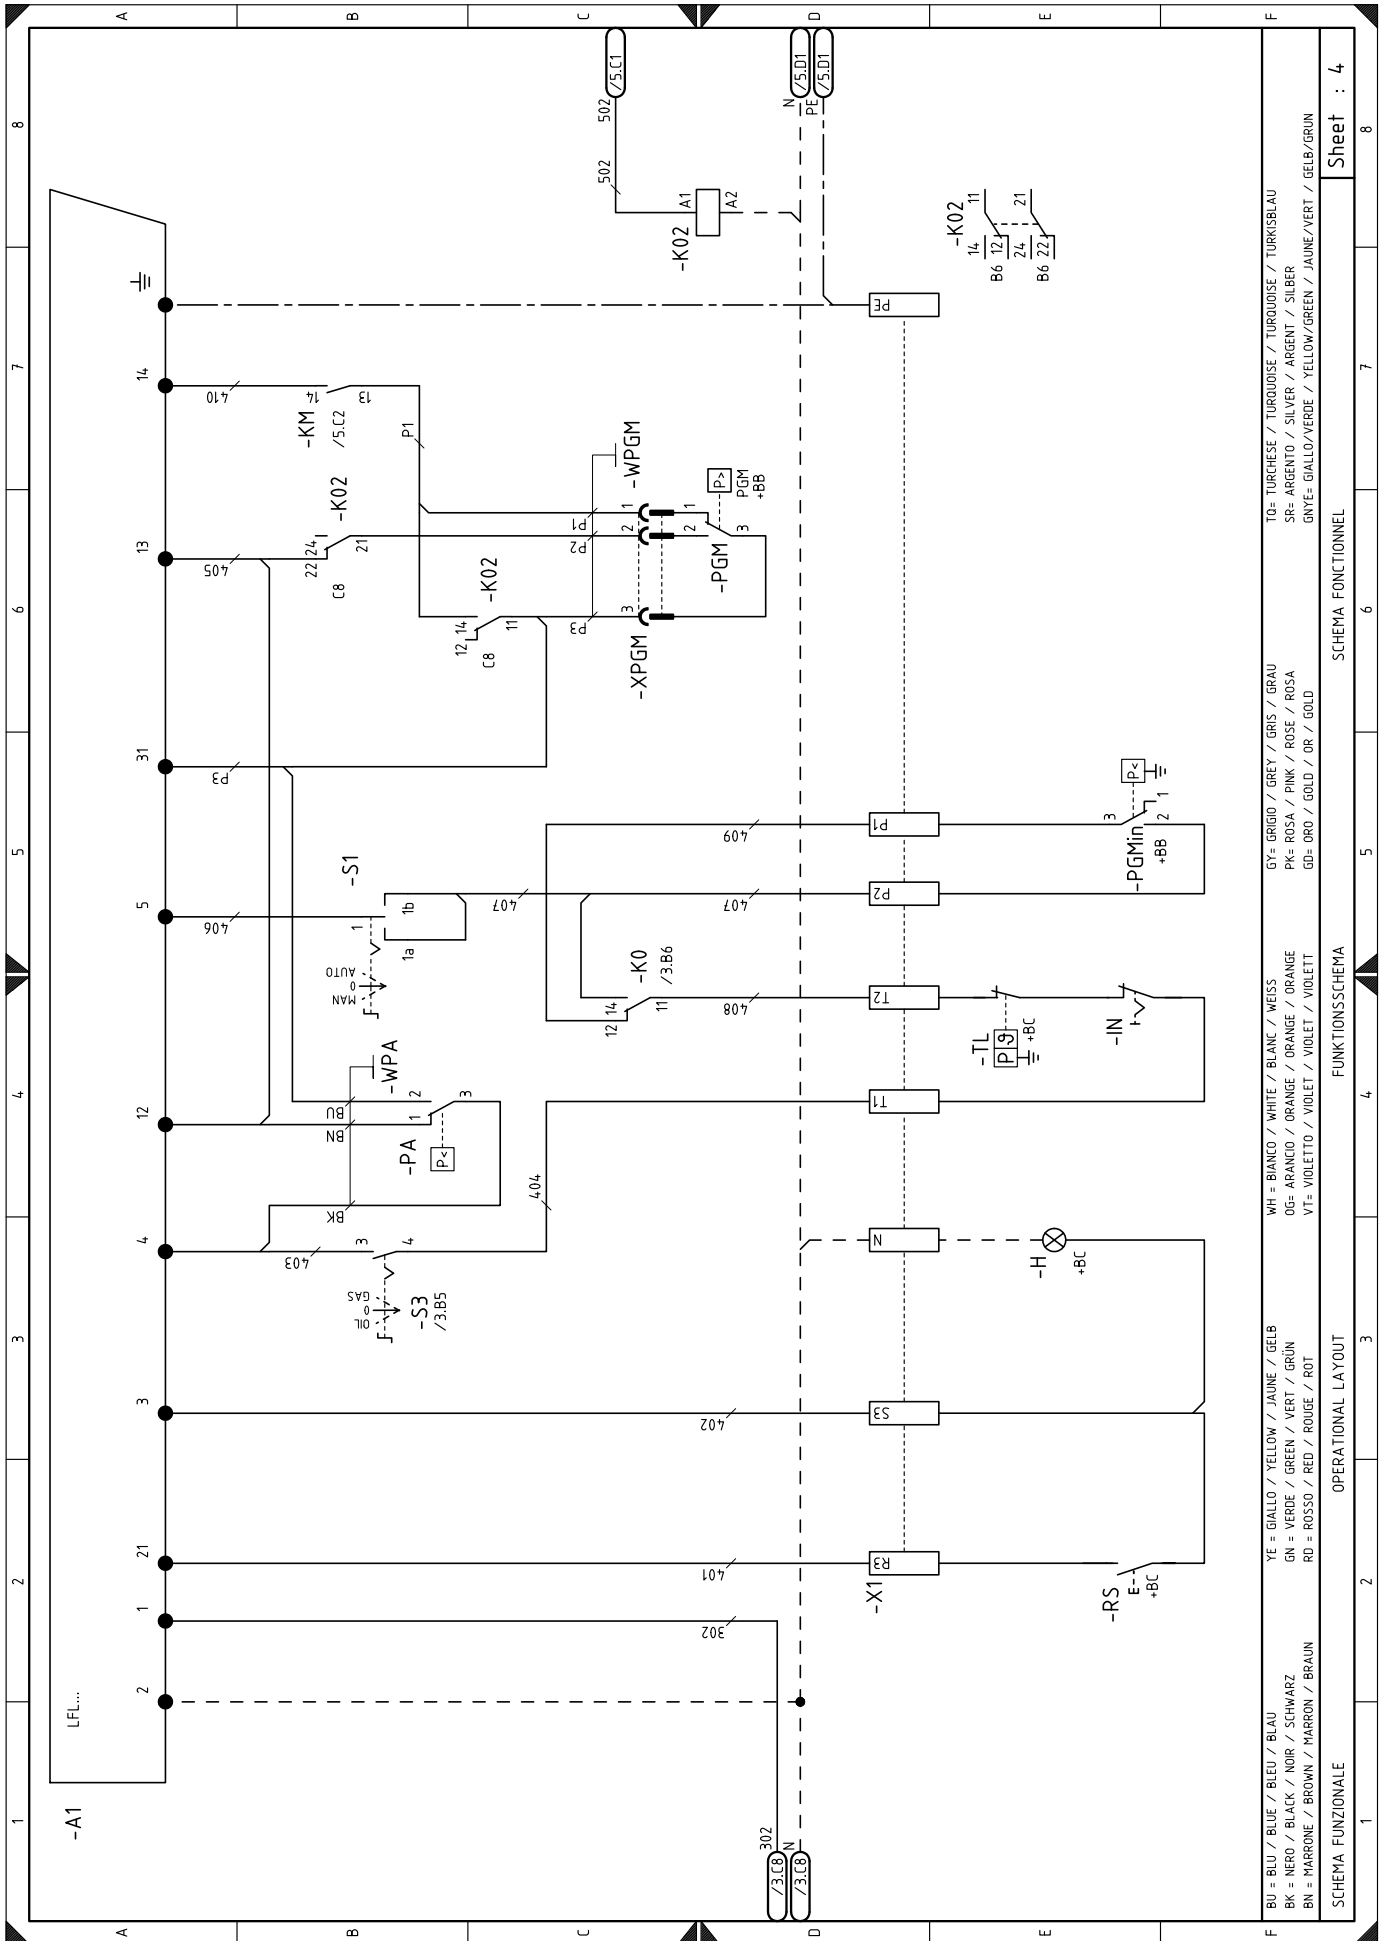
A
B
C
D
E
F
8
7
6
5
4
3
2
1

/5.C1
502
502
/5.D1
/5.D1
N
PE
A1
A2
-K02
-K02
11
14
12
24
22
21
B6
B6
PE
14
410
14
13
-KM
/5.C2
P1
-WPGM
P>
PGM
+BB
-K02
13
405
22
24
21
C8
1
2
3
1
2
3
P1
P2
P3
-PGM
-K02
12
14
11
C8
-XPGM
31
P3
P1
409
P<
3
2
1
-PGMin
+BB
-S1
5
406
1
1b
1a
407
407
P2
MAN
0
AUTO
-K0
/3.B6
12
14
11
408
T2
-TL
P
+BC
-IN
-WPA
12
BU
BN
2
1
3
-PA
P<
T1
404
BK
4
403
3
4
OIL
0
GAS
-S3
/3.B5
N
-H
+BC
3
402
S3
21
401
R3
-X1
-RS
E-
+BC
1
302
2
LFI...
-A1
302
N
/3.C8
/3.C8

BU = BLU / BLUE / BLEU / BLAU
BK = NERO / BLACK / NOIR / SCHWARZ
BN = MARRONE / BROWN / MARRON / BRAUN
YE = GIALLO / YELLOW / JAUNE / GELB
GN = VERDE / GREEN / VERT / GRÜN
RD = ROSSO / RED / ROUGE / ROT
WH = BIANCO / WHITE / BLANC / WEISS
OG= ARANCIO / ORANGE / ORANGE / ORANGE
VT= VIOLETTO / VIOLET / VIOLET / VIOLETT
GY= GRIGIO / GREY / GRIS / GRAU
PK= ROSA / PINK / ROSE / ROSA
GD= ORO / GOLD / OR / GOLD
TQ= TURCHESE / TURQUOISE / TURQUOISE / TURKISBLAU
SR= ARGENTO / SILVER / ARGENT / SILBER
GNYE= GIALLO/VERDE / YELLOW/GREEN / JAUNE/VERT / GELB/GRUN

SCHEMA FUNZIONALE
OPERATIONAL LAYOUT
FUNKTIONSSCHEMA
SCHEMA FONCTIONNEL
Sheet : 4